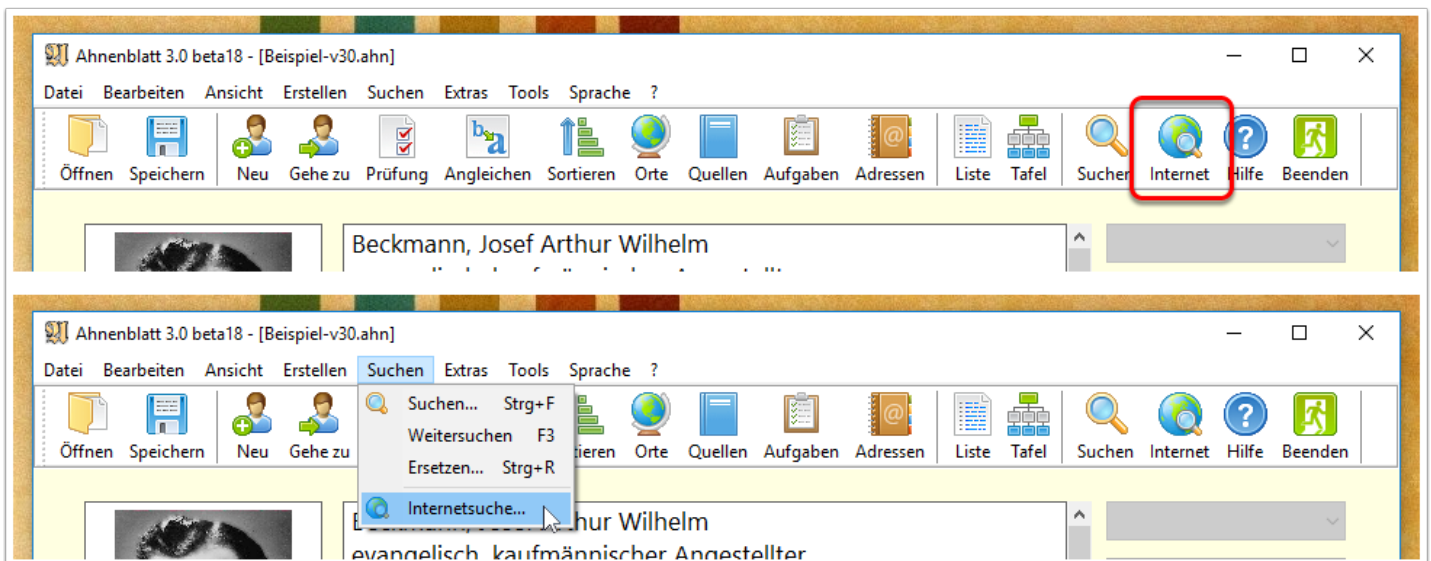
Ahnenblatt 3.0 beta18 - [Beispiel-v30.ahn]

Datei Bearbeiten Ansicht Erstellen Suchen Extras Tools Sprache ?

Öffnen Speichern Neu Gehe zu Prüfung Angleichen Sortieren Orte Quellen Aufgaben Adressen Liste Tafel Suchen Internet Hilfe Beenden

Beckmann, Josef Arthur Wilhelm

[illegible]

Ahnenblatt 3.0 beta18 - [Beispiel-v30.ahn]

Datei Bearbeiten Ansicht Erstellen Suchen Extras Tools Sprache ?

Suchen... Strg+F
Weitersuchen F3
Ersetzen... Strg+R
Internetsuche...

Öffnen Speichern Neu Gehe zu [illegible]tieren Orte Quellen Aufgaben Adressen Liste Tafel Suchen Internet Hilfe Beenden

B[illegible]hur Wilhelm
evangelisch, kaufmännischer Angestellter